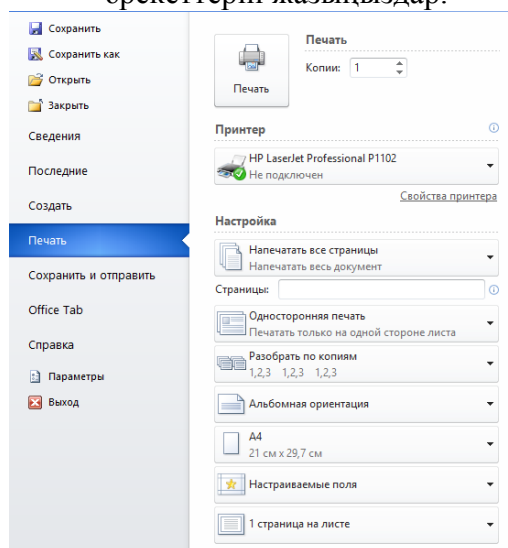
әрекеттерін жазыңыздар.

Сохранить
Сохранить как
Открыть
Закрыть
Сведения
Последние
Создать
Печать
Сохранить и отправить
Office Tab
Справка
Параметры
Выход

Печать
Копии: 1
Печать

Принтер
HP LaserJet Professional P1102
Не подключен
Свойства принтера

Настройка
Напечатать все страницы
Напечатать весь документ
Страницы:
Односторонняя печать
Печатать только на одной стороне листа
Разобрать по копиям
1,2,3 1,2,3 1,2,3
Альбомная ориентация
A4
21 см x 29,7 см
Настраиваемые поля
1 страница на листе